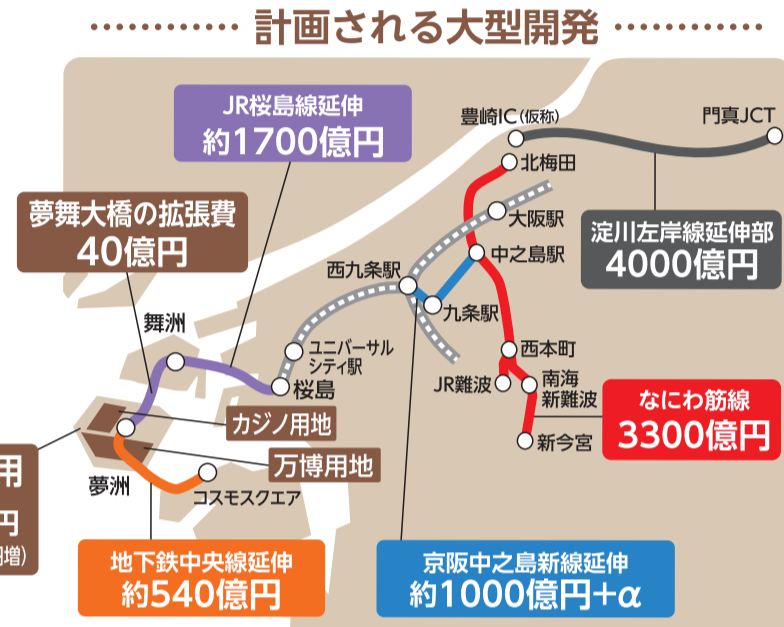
計画される大型開発

JR桜島線延伸
約1700億円

豊崎IC（仮称）
門真JCT
北梅田

夢舞大橋の拡張費
40億円

大阪駅
中之島駅
淀川左岸線延伸部
4000億円

西九条駅
九条駅

舞洲
ユニバーサルシティ駅
桜島
西本町
JR難波
南海新難波
なにわ筋線
3300億円
新今宮

カジノ用地
用
万博用地
夢洲
コスモスクエア
円
増）

地下鉄中央線延伸
約540億円

京阪中之島新線延伸
約1000億円＋α